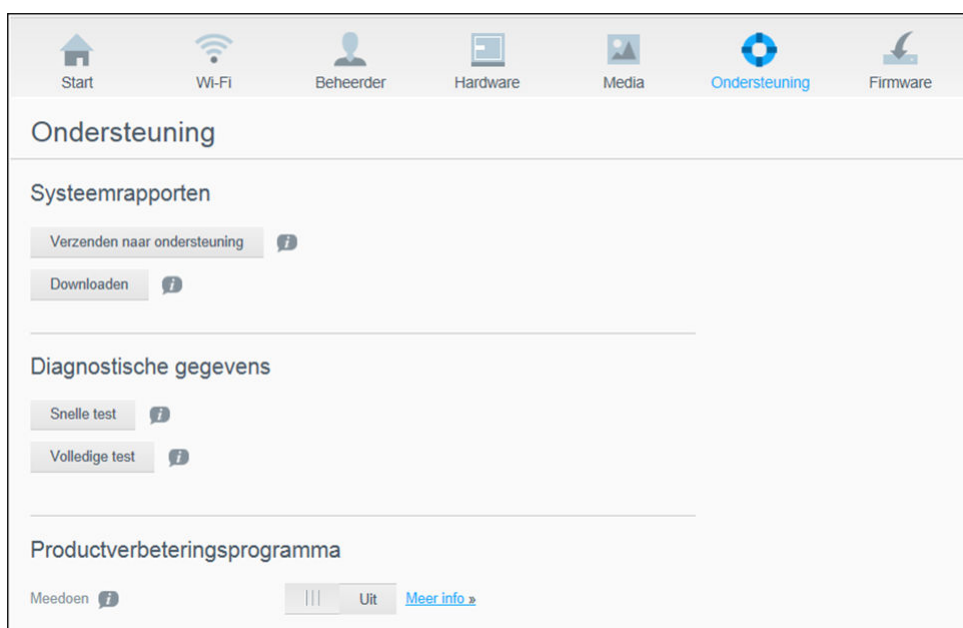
Start Wi-Fi Beheerder Hardware Media Ondersteuning Firmware

Ondersteuning

Systeemrapporten

Verzenden naar ondersteuning

Downloaden

Diagnostische gegevens

Snelle test

Volledige test

Productverbeteringsprogramma

Meedoen

Uit

Meer info »